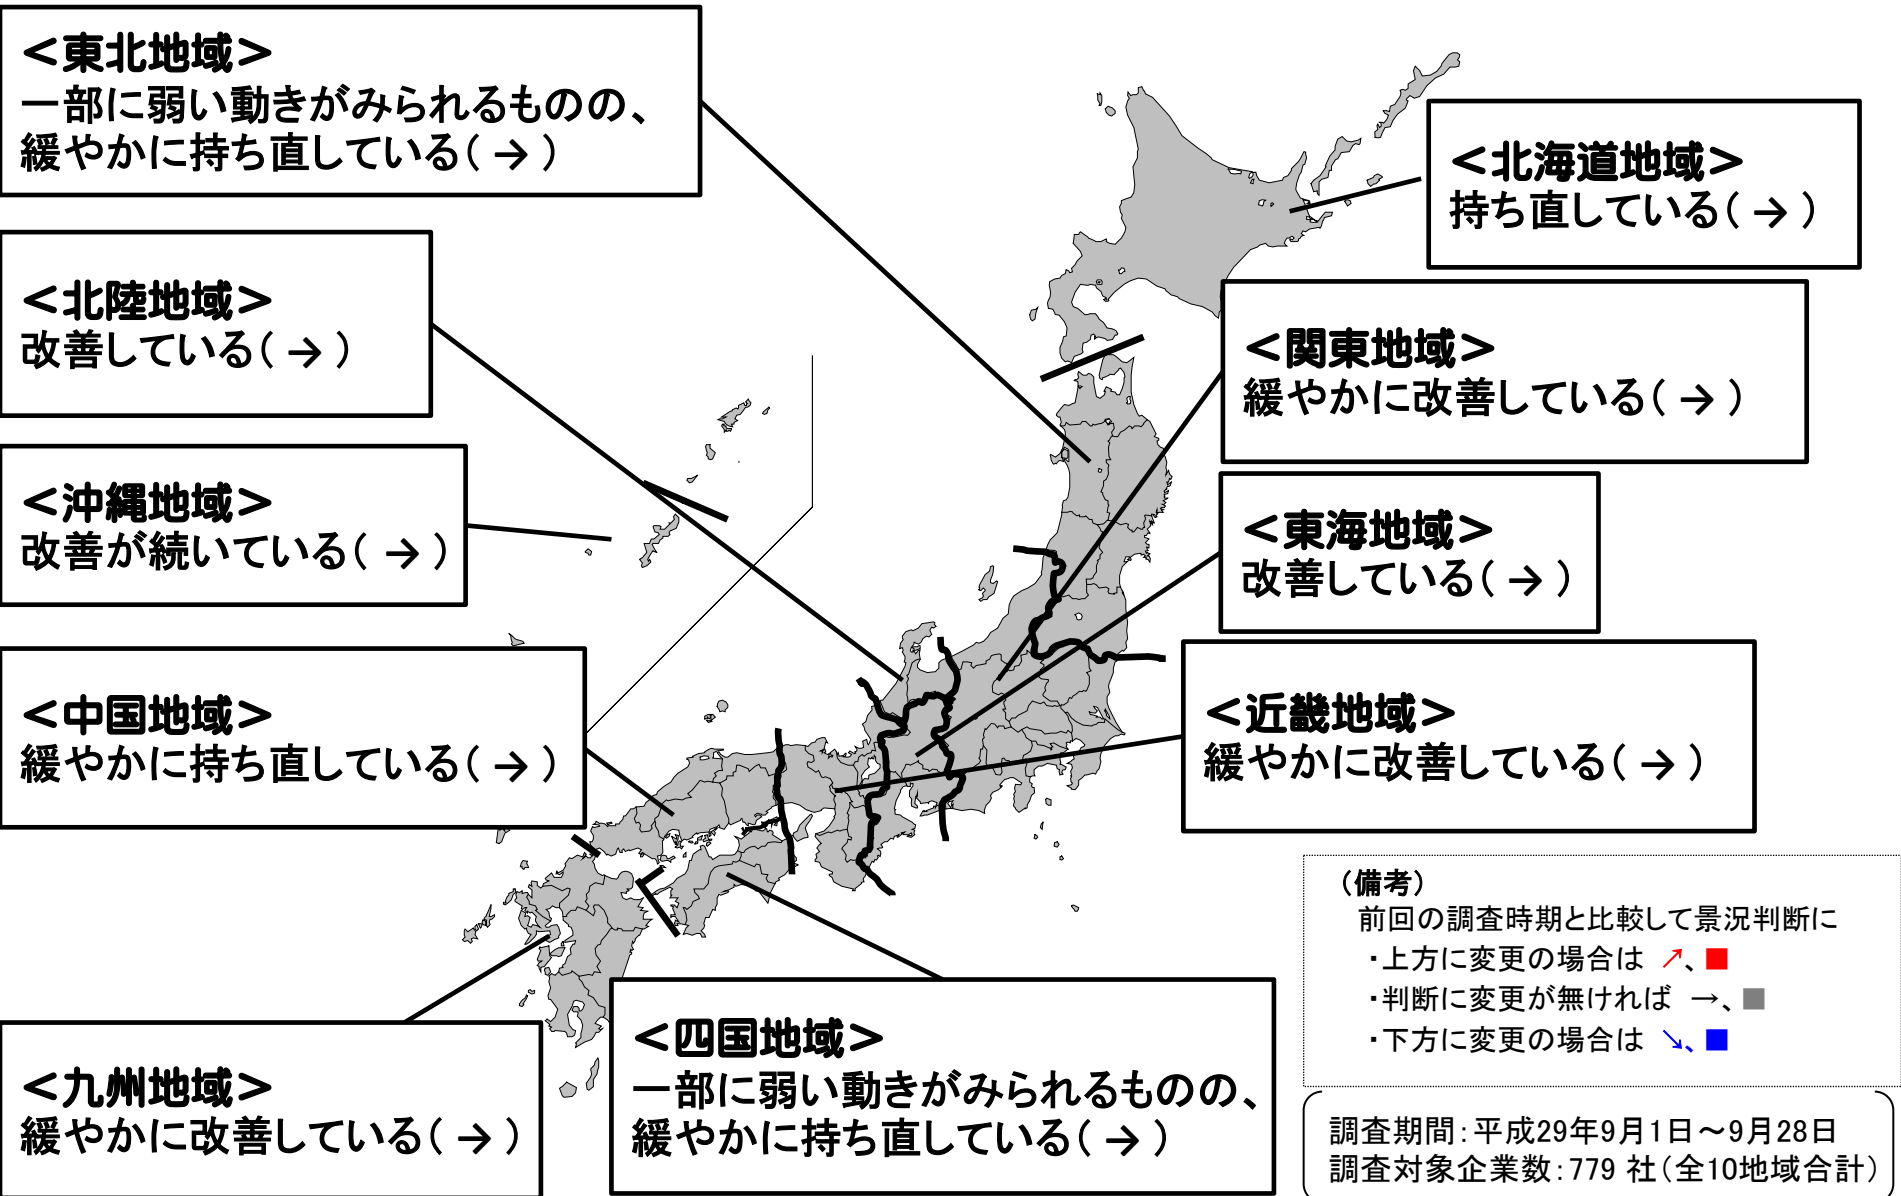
＜東北地域＞
一部に弱い動きがみられるものの、緩やかに持ち直している（→）

＜北海道地域＞
持ち直している（→）

＜北陸地域＞
改善している（→）

＜関東地域＞
緩やかに改善している（→）

＜沖縄地域＞
改善が続いている（→）

＜東海地域＞
改善している（→）

＜近畿地域＞
緩やかに改善している（→）

＜中国地域＞
緩やかに持ち直している（→）

（備考）
前回の調査時期と比較して景況判断に
・上方に変更の場合は ↗、■
・判断に変更が無ければ →、■
・下方に変更の場合は ↘、■

＜九州地域＞
緩やかに改善している（→）

＜四国地域＞
一部に弱い動きがみられるものの、緩やかに持ち直している（→）

調査期間：平成29年9月1日～9月28日
調査対象企業数：779 社（全10地域合計）